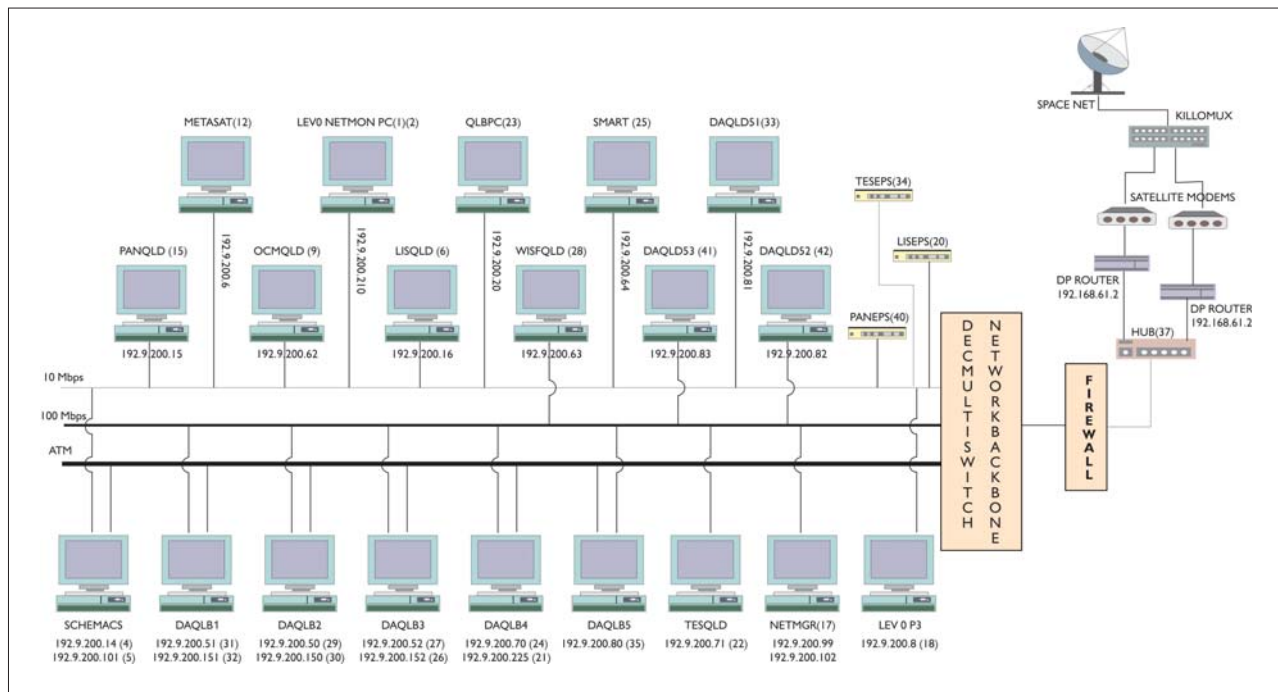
SPACE NET
KILLOMUX
SATELLITE MODEMS
DP ROUTER
192.168.61.2
DP ROUTER
192.168.61.2
HUB(37)

METASAT(12)
192.9.200.6
LEV0 NETMON PC(1)(2)
192.9.200.210
QLBPC(23)
192.9.200.20
SMART (25)
192.9.200.64
DAQLD51(33)
192.9.200.81

TESEPS(34)
LISEPS(20)
PANEPS(40)

PANQLD (15)
192.9.200.15
OCMQLD (9)
192.9.200.62
LISQLD (6)
192.9.200.16
WISFQLD (28)
192.9.200.63
DAQLD53 (41)
192.9.200.83
DAQLD52 (42)
192.9.200.82

10 Mbps
100 Mbps
ATM

DECMULTISWITCH
NETWORKBACKBONE

FIREWALL

SCHEMACS
192.9.200.14 (4)
192.9.200.101 (5)
DAQLB1
192.9.200.51 (31)
192.9.200.151 (32)
DAQLB2
192.9.200.50 (29)
192.9.200.150 (30)
DAQLB3
192.9.200.52 (27)
192.9.200.152 (26)
DAQLB4
192.9.200.70 (24)
192.9.200.225 (21)
DAQLB5
192.9.200.80 (35)
TESQLD
192.9.200.71 (22)
NETMGR(17)
192.9.200.99
192.9.200.102
LEV 0 P3
192.9.200.8 (18)